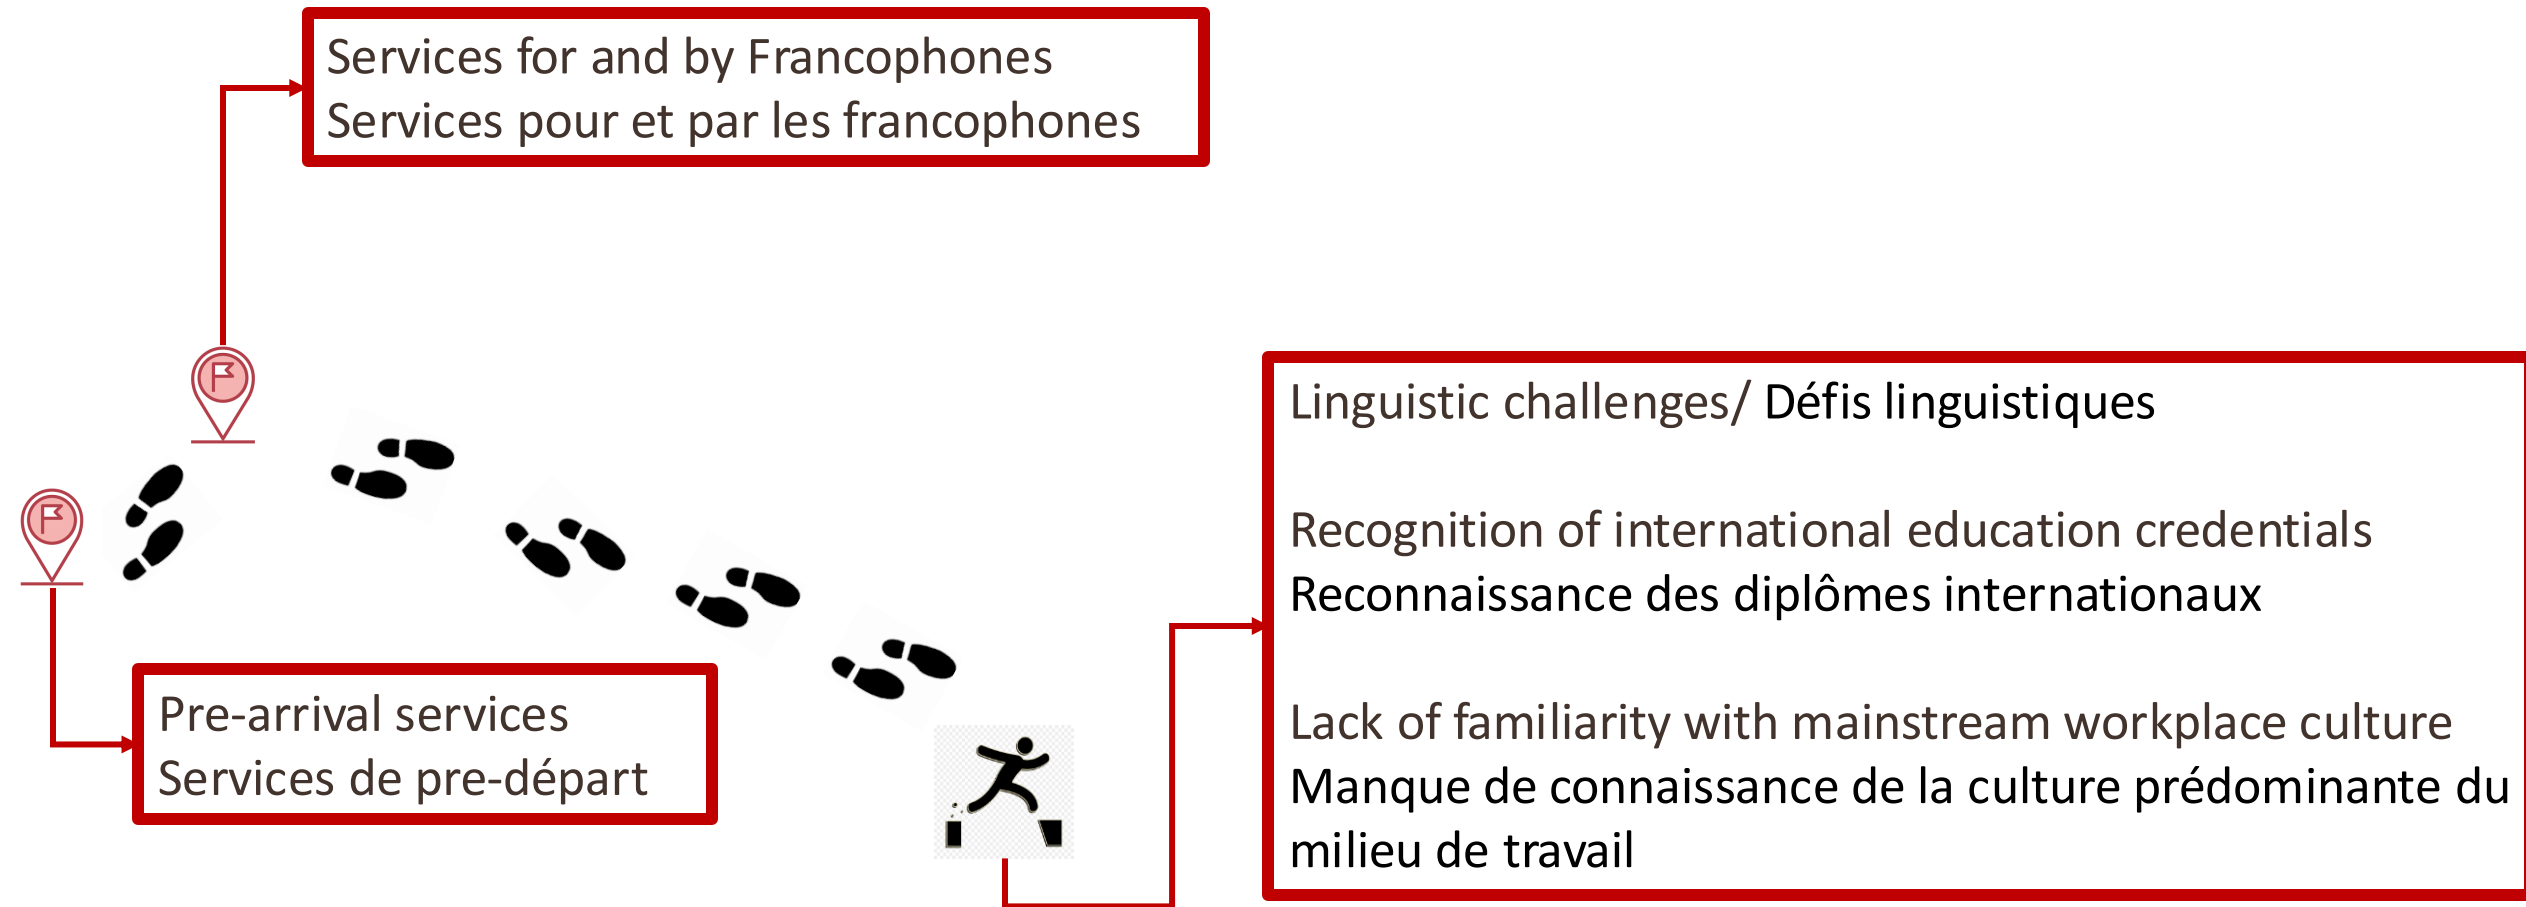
Services for and by Francophones
Services pour et par les francophones

Pre-arrival services
Services de pre-départ

Linguistic challenges/ Défis linguistiques

Recognition of international education credentials
Reconnaissance des diplômes internationaux

Lack of familiarity with mainstream workplace culture
Manque de connaissance de la culture prédominante du milieu de travail